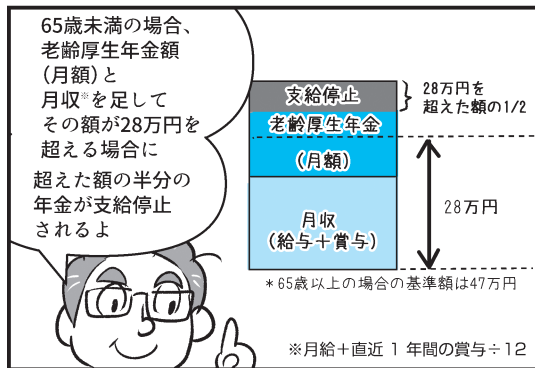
65歳未満の場合、老齢厚生年金額（月額）と月収※を足してその額が28万円を超える場合に

超えた額の半分の年金が支給停止されるよ

支給停止

28万円を超えた額の1/2

老齢厚生年金

（月額）

月収（給与＋賞与）

28万円

＊65歳以上の場合の基準額は47万円

※月給＋直近１年間の賞与÷12